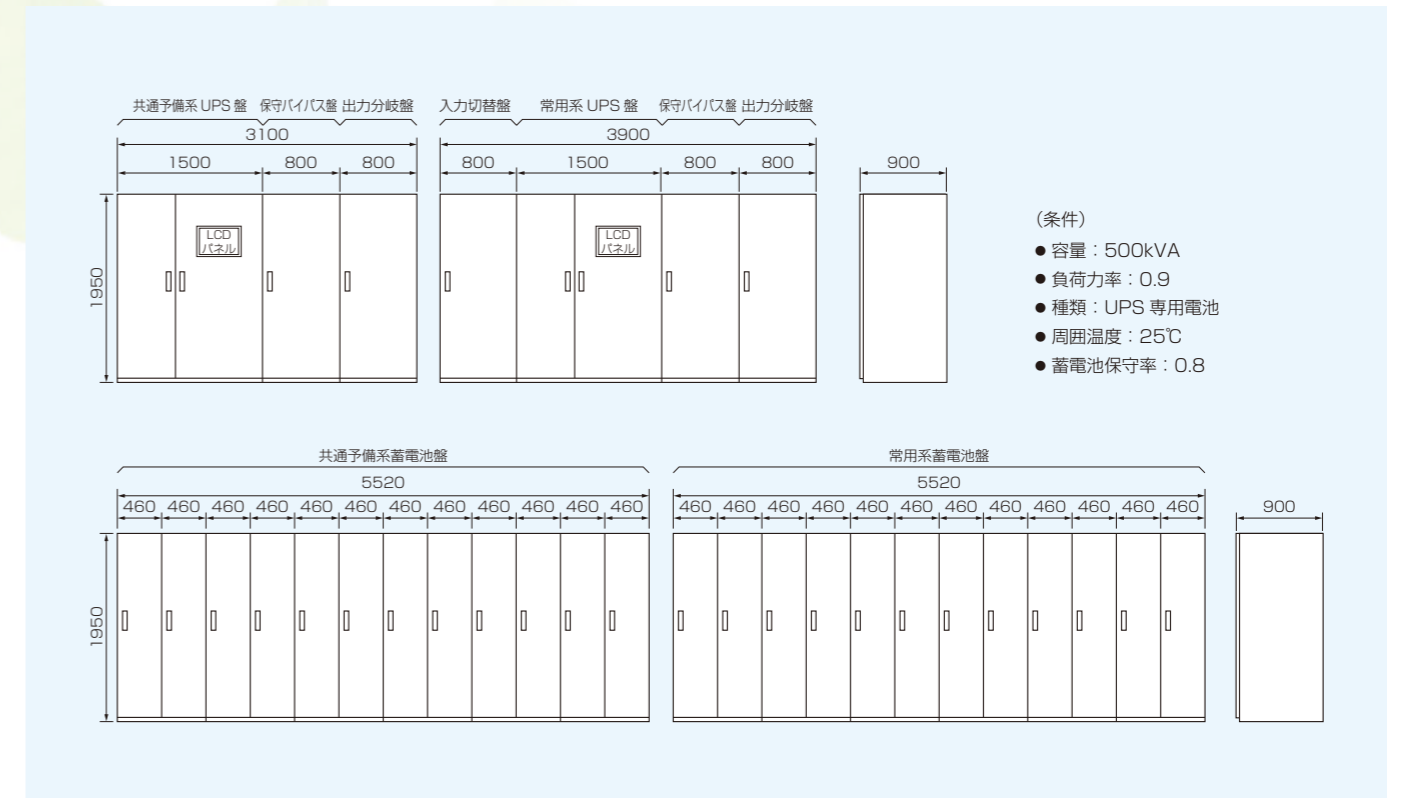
共通予備系 UPS 盤　保守バイパス盤　出力分岐盤

3100

1500　800　800

LCD パネル

1950

入力切替盤　常用系 UPS 盤　保守バイパス盤　出力分岐盤

3900

800　1500　800　800

LCD パネル

900

（条件）
● 容量：500kVA
● 負荷力率：0.9
● 種類：UPS 専用電池
● 周囲温度：25℃
● 蓄電池保守率：0.8

共通予備系蓄電池盤

5520

460　460　460　460　460　460　460　460　460　460　460　460

1950

常用系蓄電池盤

5520

460　460　460　460　460　460　460　460　460　460　460　460

900